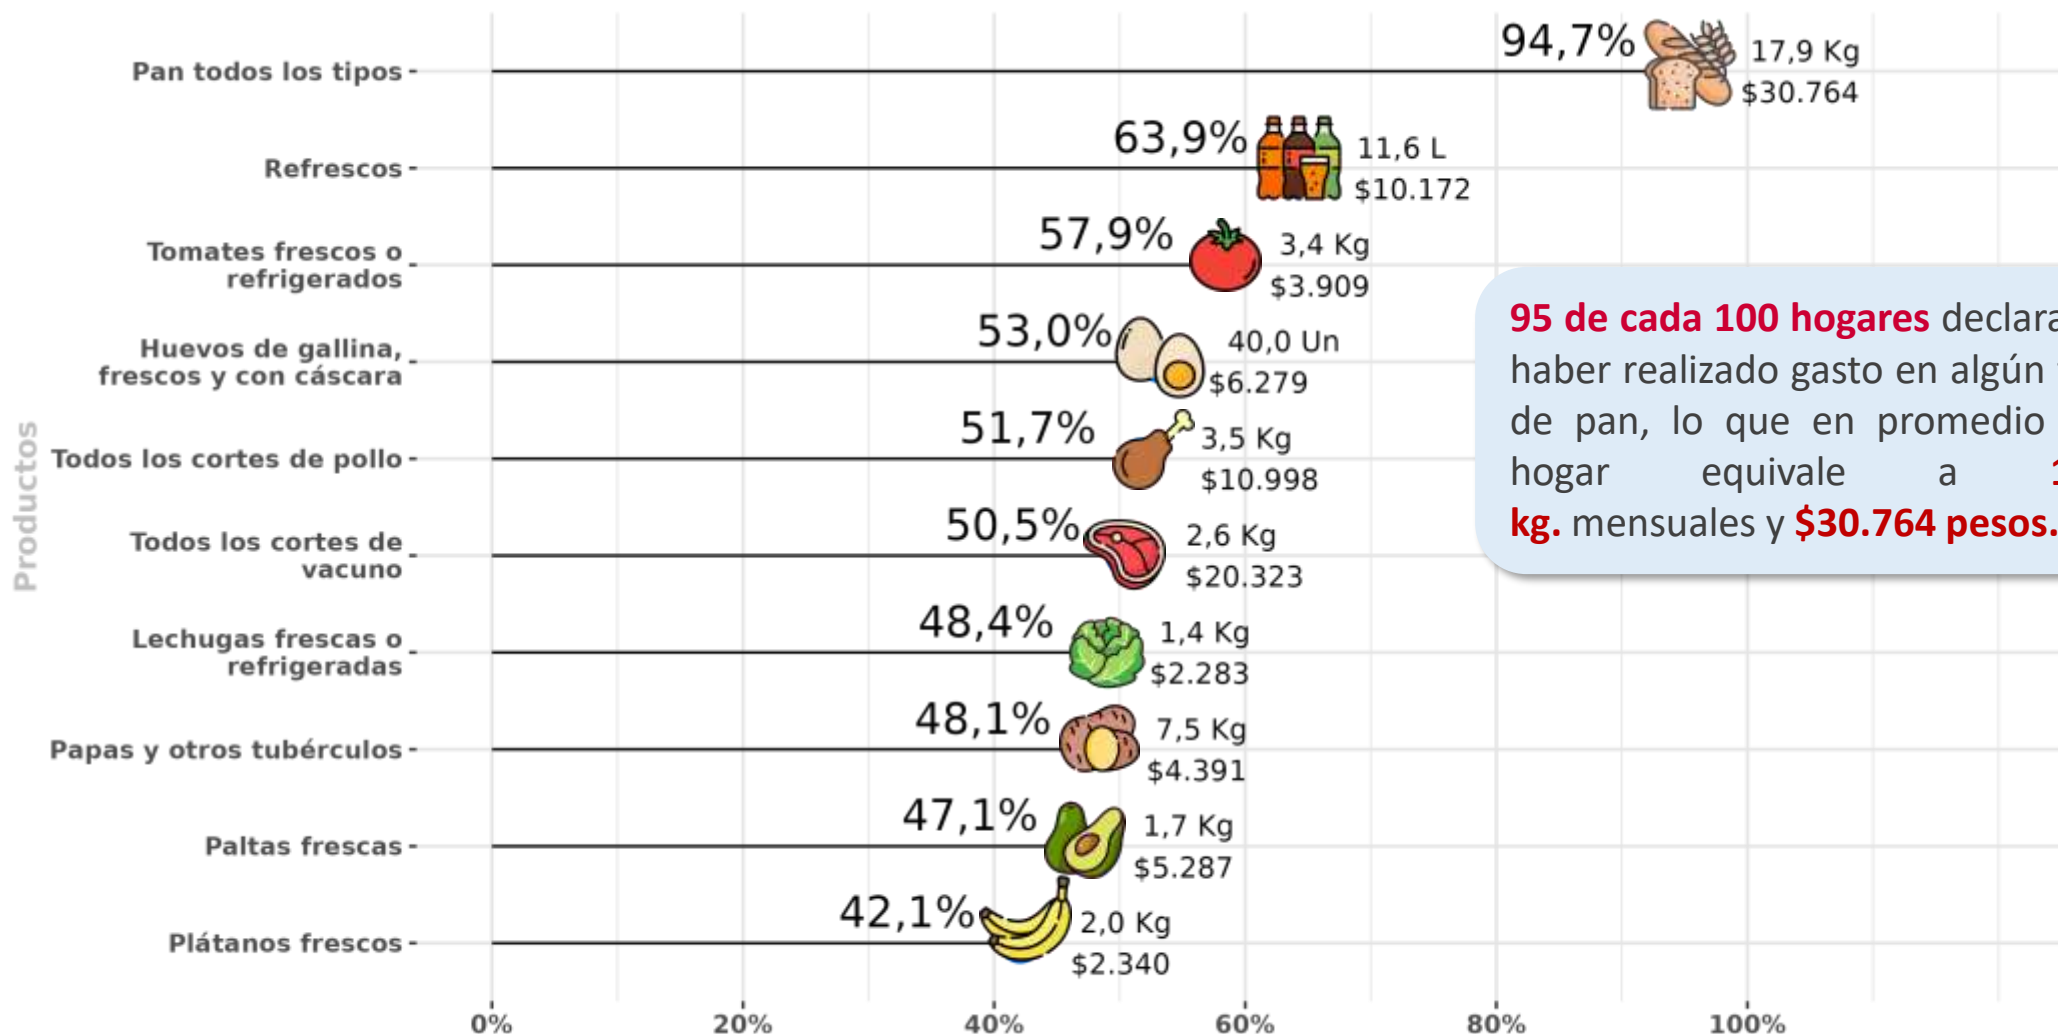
Pan todos los tipos
94,7%
17,9 Kg
$30.764

Refrescos
63,9%
11,6 L
$10.172

Tomates frescos o refrigerados
57,9%
3,4 Kg
$3.909

Huevos de gallina, frescos y con cáscara
53,0%
40,0 Un
$6.279

Todos los cortes de pollo
51,7%
3,5 Kg
$10.998

Todos los cortes de vacuno
50,5%
2,6 Kg
$20.323

Lechugas frescas o refrigeradas
48,4%
1,4 Kg
$2.283

Papas y otros tubérculos
48,1%
7,5 Kg
$4.391

Paltas frescas
47,1%
1,7 Kg
$5.287

Plátanos frescos
42,1%
2,0 Kg
$2.340

Productos

0% 20% 40% 60% 80% 100%

95 de cada 100 hogares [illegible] haber realizado gasto en algún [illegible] de pan, lo que en promedio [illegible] hogar equivale a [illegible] kg. mensuales y $30.764 pesos.